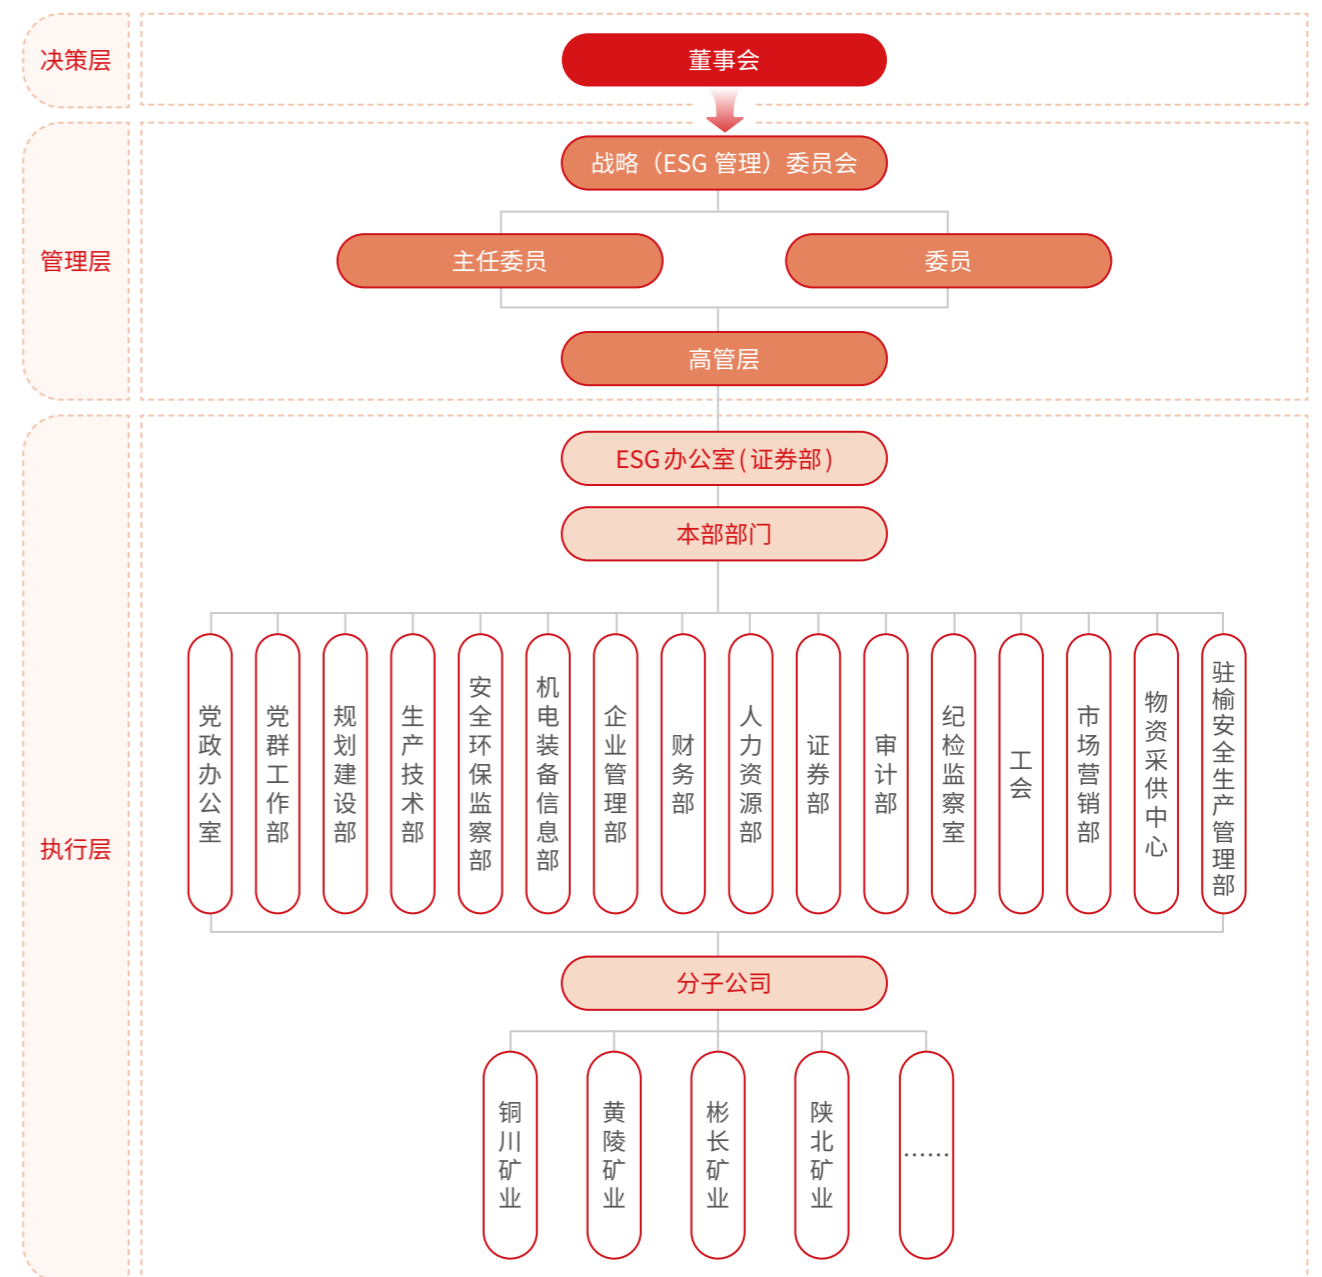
决策层

董事会

管理层

战略（ESG 管理）委员会

主任委员

委员

高管层

执行层

ESG办公室(证券部)

本部部门

党政办公室

党群工作部

规划建设部

生产技术部

安全环保监察部

机电装备信息部

企业管理部

财务部

人力资源部

证券部

审计部

纪检监察室

工会

市场营销部

物资采供中心

驻榆安全生产管理部

分子公司

铜川矿业

黄陵矿业

彬长矿业

陕北矿业

……